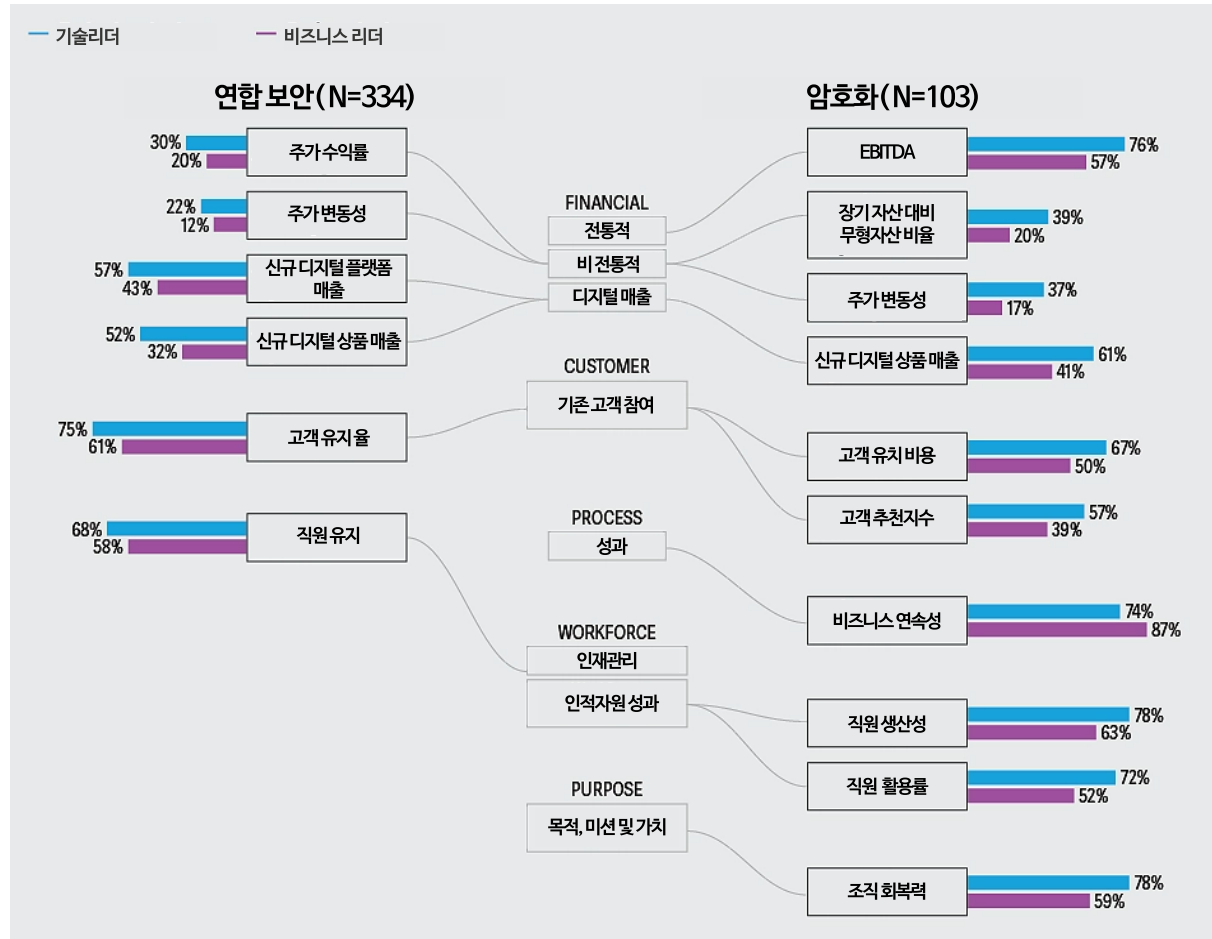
기술리더
비즈니스 리더

연합 보안(N=334)

30%
20%
주가 수익률

22%
12%
주가 변동성

57%
43%
신규 디지털 플랫폼 매출

52%
32%
신규 디지털 상품 매출

75%
61%
고객 유지율

68%
58%
직원 유지

FINANCIAL
전통적
비 전통적
디지털 매출

CUSTOMER
기존 고객 참여

PROCESS
성과

WORKFORCE
인재관리
인적자원 성과

PURPOSE
목적, 미션 및 가치

암호화(N=103)

EBITDA
76%
57%

장기 자산 대비 무형자산 비율
39%
20%

주가 변동성
37%
17%

신규 디지털 상품 매출
61%
41%

고객 유치 비용
67%
50%

고객 추천지수
57%
39%

비즈니스 연속성
74%
87%

직원 생산성
78%
63%

직원 활용률
72%
52%

조직 회복력
78%
59%